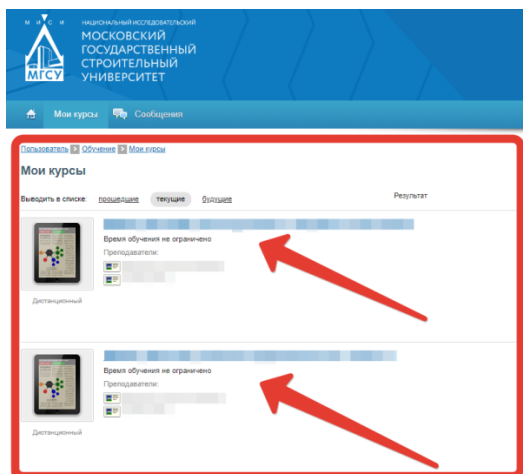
М И С И
МГСУ
НАЦИОНАЛЬНЫЙ ИССЛЕДОВАТЕЛЬСКИЙ
МОСКОВСКИЙ ГОСУДАРСТВЕННЫЙ СТРОИТЕЛЬНЫЙ УНИВЕРСИТЕТ

Мои курсы Сообщения

Пользователь > Обучение > Мои курсы

Мои курсы

Выводить в списке: прошедшие текущие будущие

Результат

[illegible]
Время обучения не ограничено
Преподаватели:
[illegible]
Дистанционный

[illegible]
Время обучения не ограничено
Преподаватели:
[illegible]
Дистанционный